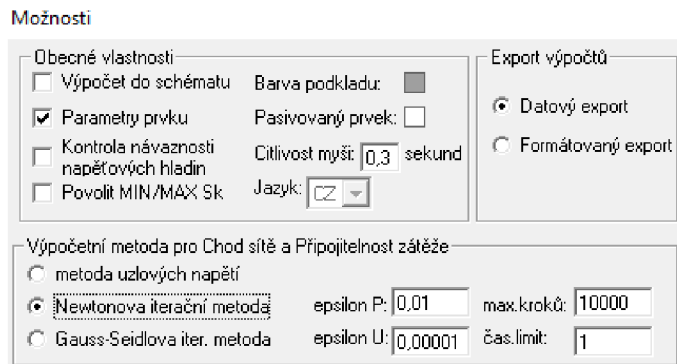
Možnosti

Obecné vlastnosti

Výpočet do schématu

Barva podkladu:

Parametry prvku

Pasivovaný prvek:

Kontrola návaznosti napěťových hladin

Citlivost myši: 0,3 sekund

Povolit MIN/MAX Sk

Jazyk: CZ

Export výpočtů

Datový export

Formátovaný export

Výpočetní metoda pro Chod sítě a Připojitelnost zátěže

metoda uzlových napětí

Newtonova iterační metoda

epsilon P: 0,01

max.kroků: 10000

Gauss-Seidlova iter. metoda

epsilon U: 0,00001

čas.limit: 1